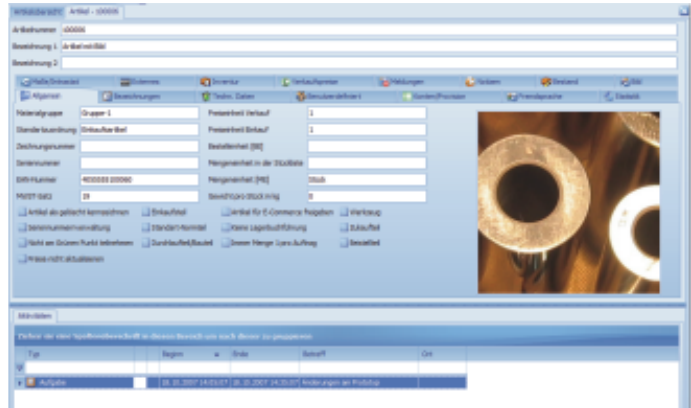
Artikelübersicht | Artikel - 100006

Artikelnummer 100006
Bezeichnung 1 Artikelmittellbl
Bezeichnung 2

Maße/Einheiten | Externes | Inventur | Verkaufspreise | Meldungen | Notizen | Bestand | Bild
Allgemein | Bezeichnungen | Techn. Daten | Benutzerdefiniert | Kunden/Provision | Fremdsprache | Statistik

Materialgruppe Gruppe 1
Standardzuordnung Einkaufsartikel
Zeichnungsnummer
Seriennummer
EAN-Nummer 4000000100060
MWST-Satz 19
Preiseinheit Verkauf 1
Preiseinheit Einkauf 1
Bestelleinheit (BE)
Mengeneinheit in der Stückliste
Mengeneinheit (ME) Stück
Gewicht pro Stück in kg 0

Artikel als gefüllt kennzeichnen | Einkaufteil | Artikel für E-Commerce freigeben | Werkzeug
Seriennummernverwaltung | Standard-Normteil | Keine Lagerbuchführung | Zukaufteil
Nicht am Grünen Punkt teilnehmen | Durchlaufteil/Bauteil | Immer Menge 1 pro Auftrag | Beistellteil
Preise nicht aktualisieren

Aktivitäten

Ziehen Sie eine Spaltenüberschrift in diesen Bereich um nach dieser zu gruppieren.

| Typ | | Beginn | Ende | Betreff | Ort |
|---|---|---|---|---|---|
| | | | | | |
| Aufgabe | | 26.10.2007 14:03:07 | 26.10.2007 14:35:07 | Änderungen am Prototyp | |